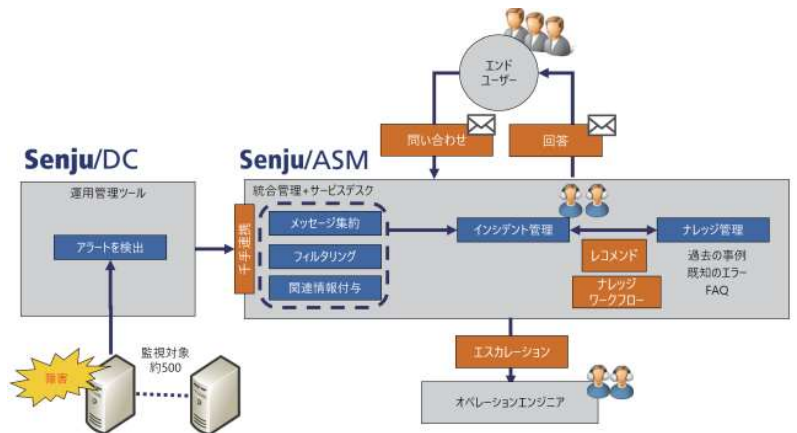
エンド
ユーザー

問い合わせ

回答

Senju/DC

Senju/ASM

運用管理ツール

統合管理+サービスデスク

アラートを検出

千手連携

メッセージ集約

フィルタリング

関連情報付与

インシデント管理

ナレッジ管理

レコメンド

ナレッジ
ワークフロー

過去の事例
既知のエラー
FAQ

エスカレーション

オペレーションエンジニア

障害

監視対象
約500